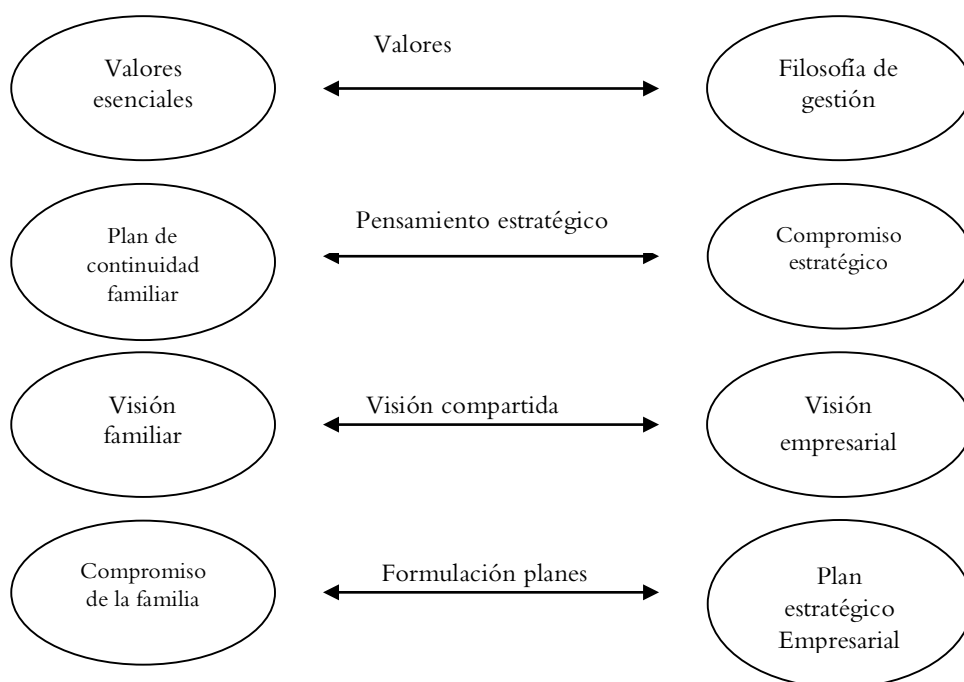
Valores esenciales

Valores

Filosofía de gestión

Plan de continuidad familiar

Pensamiento estratégico

Compromiso estratégico

Visión familiar

Visión compartida

Visión empresarial

Compromiso de la familia

Formulación planes

Plan estratégico Empresarial